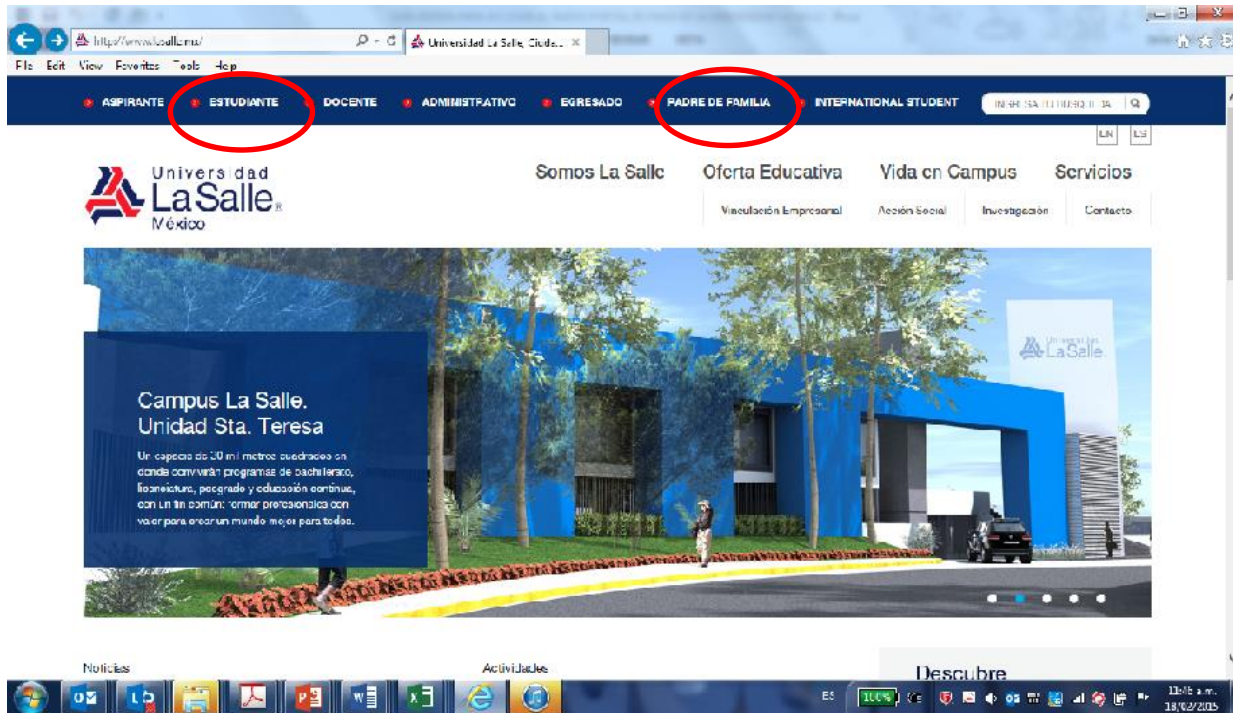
http://www.lasalle.mx/

Universidad La Salle, Ciuda... ×

File Edit View Favorites Tools Help

ASPIRANTE ESTUDIANTE DOCENTE ADMINISTRATIVO EGRESADO PADRE DE FAMILIA INTERNATIONAL STUDENT

INGRESA TU BÚSQUEDA

EN ES

Universidad La Salle México

Somos La Salle Oferta Educativa Vida en Campus Servicios

Vinculación Empresarial Acción Social Investigación Contacto

Universidad La Salle

Campus La Salle. Unidad Sta. Teresa

Un espacio de 30 mil metros cuadrados en donde convivirán programas de bachillerato, licenciatura, posgrado y educación continua, con un fin común: formar profesionales con valor para crear un mundo mejor para todos.

Noticias

Actividades

Descubre

ES 100%

11:16 a.m. 18/02/2015